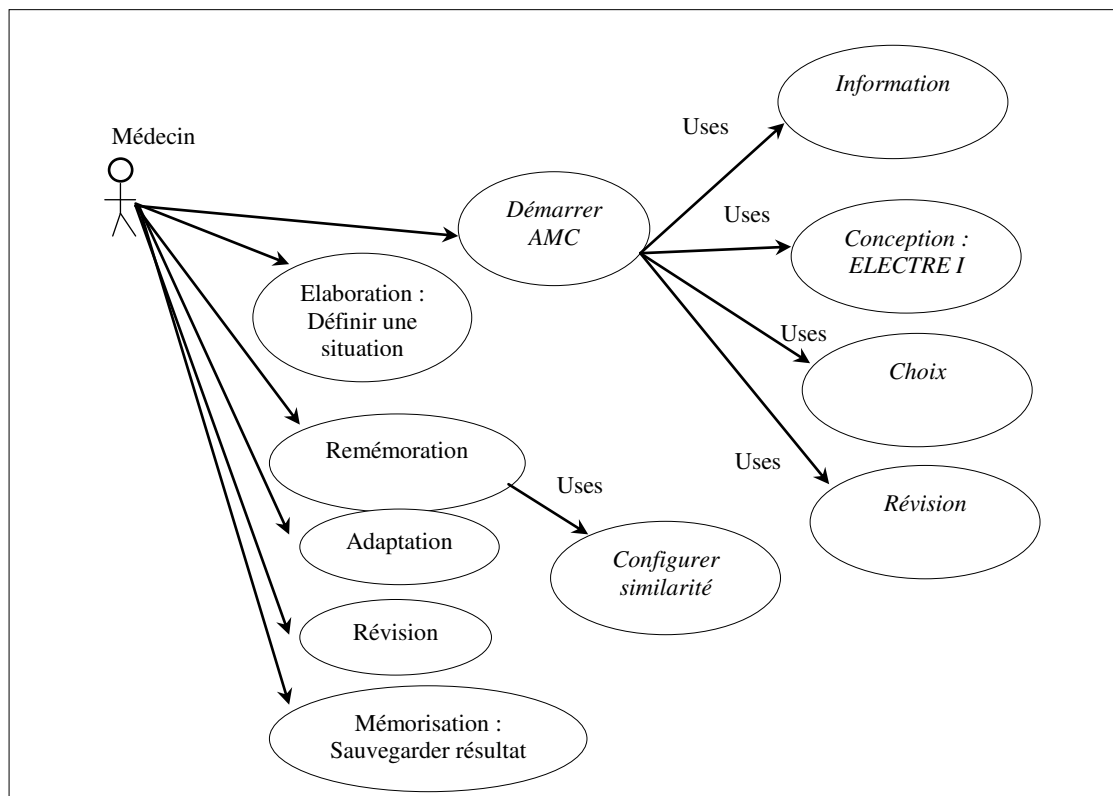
Médecin

Démarrer AMC

Uses

Information

Uses

Conception : ELECTRE I

Uses

Choix

Uses

Révision

Elaboration : Définir une situation

Remémoration

Uses

Configurer similarité

Adaptation

Révision

Mémorisation : Sauvegarder résultat